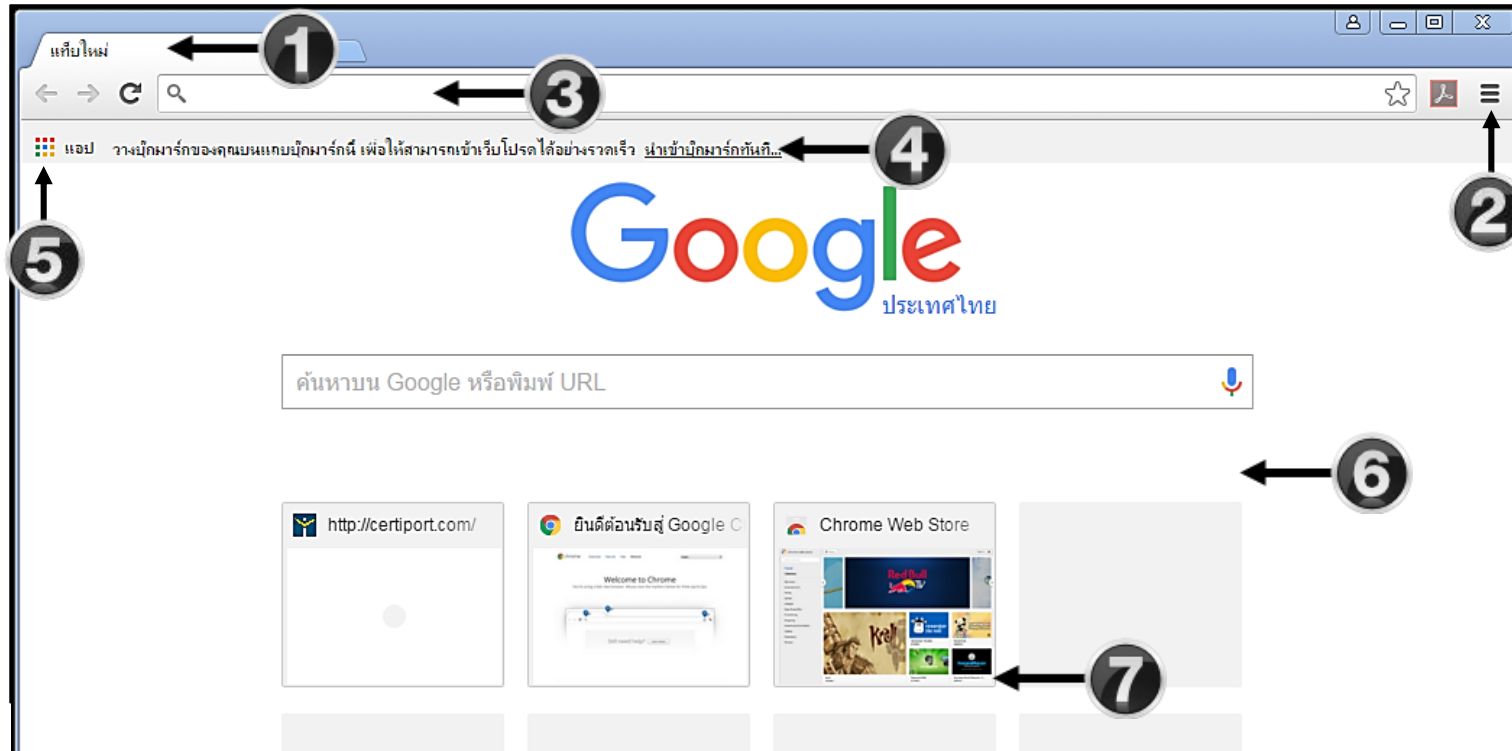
แท็บใหม่

1

3

แอป วางบุ๊กมาร์กของคุณบนแถบบุ๊กมาร์กนี้ เพื่อให้สามารถเข้าเว็บไซต์ได้อย่างรวดเร็ว นำเข้าบุ๊กมาร์กทันที...

4

2

5

Google
ประเทศไทย

ค้นหาบน Google หรือพิมพ์ URL

6

http://certiport.com/

ยินดีต้อนรับสู่ Google C

Welcome to Chrome

Chrome Web Store

7